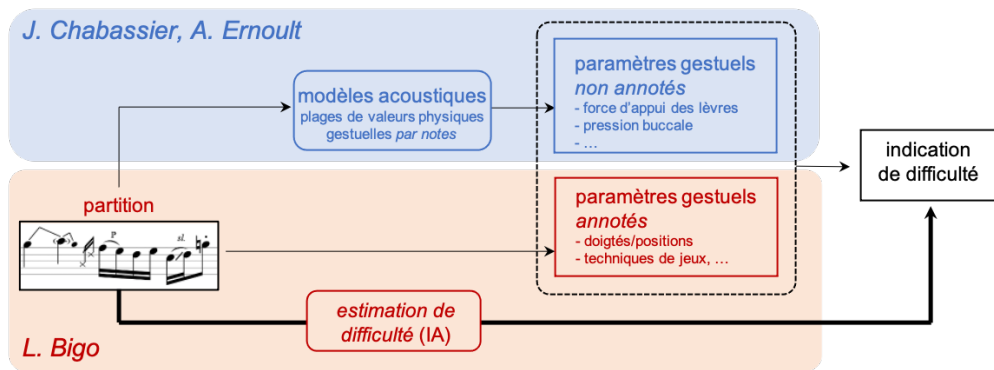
J. Chabassier, A. Ernoult

modèles acoustiques
plages de valeurs physiques gestuelles *par notes*

paramètres gestuels
*non annotés*
- force d'appui des lèvres
- pression buccale
- …

indication de difficulté

partition

P

sl.

paramètres gestuels
*annotés*
- doigtés/positions
- techniques de jeux, …

*estimation de difficulté* (IA)

L. Bigo